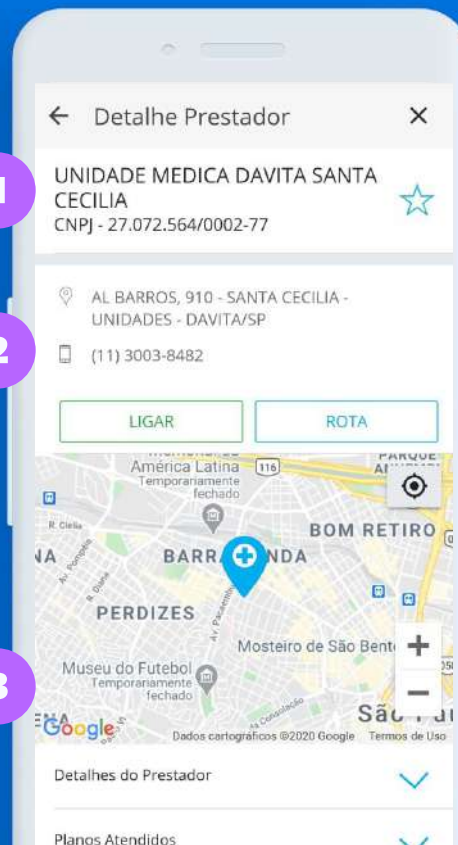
Detalhe Prestador

1

UNIDADE MEDICA DAVITA SANTA CECILIA
CNPJ - 27.072.564/0002-77

2

AL BARROS, 910 - SANTA CECILIA - UNIDADES - DAVITA/SP

(11) 3003-8482

LIGAR

ROTA

América Latina
Temporariamente fechado
116
PARQUE
R. Cleia
BOM RETIRO
BARRA FUNDA
Av. Pompéia
PERDIZES
Av. Pacaembu
Mosteiro de São Bento
3
Museu do Futebol
Temporariamente fechado
São Paul
Google
Dados cartográficos ©2020 Google
Termos de Uso

Detalhes do Prestador

Planos Atendidos